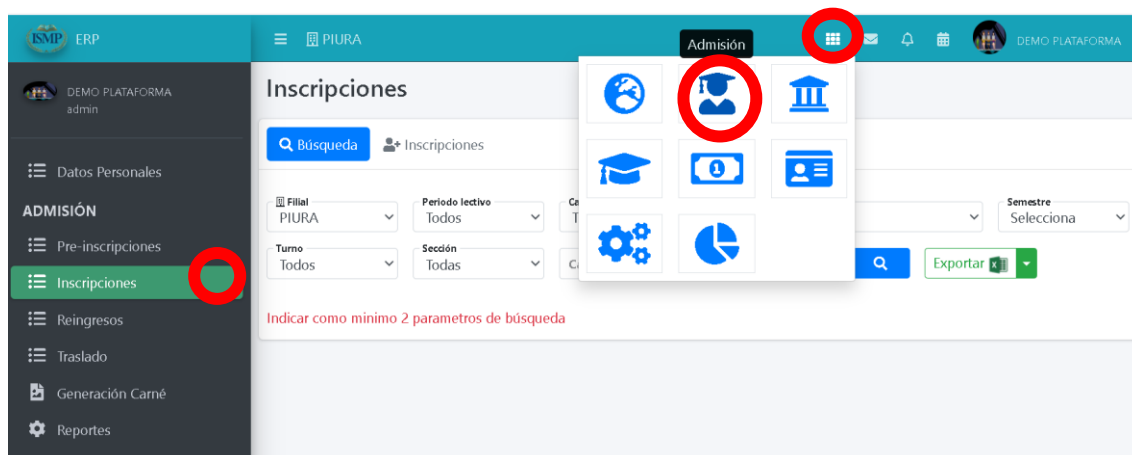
ISMP ERP

PIURA

Admisión

DEMO PLATAFORMA

DEMO PLATAFORMA
admin

Datos Personales

ADMISIÓN

Pre-inscripciones

Inscripciones

Reingresos

Traslado

Generación Carné

Reportes

Inscripciones

Búsqueda

Inscripciones

Filial
PIURA

Periodo lectivo
Todos

Ca
T

Semestre
Selecciona

Turno
Todos

Sección
Todas

Ca

Exportar

Indicar como minimo 2 parametros de búsqueda